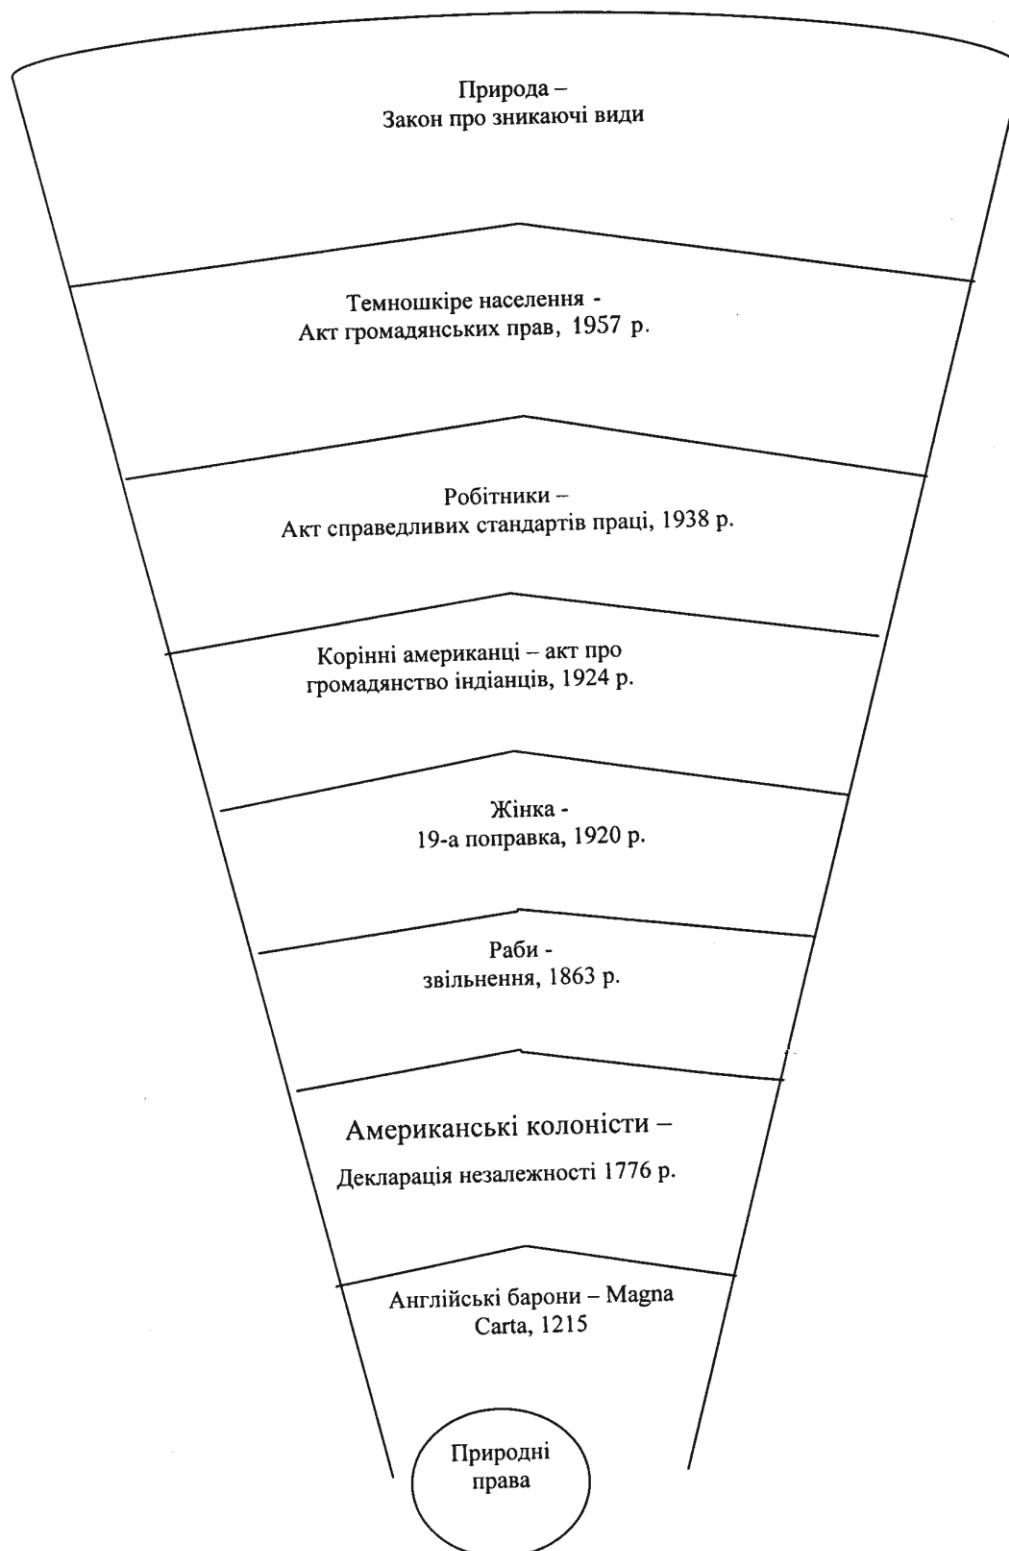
Природа –
Закон про зникаючі види

Темношкіре населення -
Акт громадянських прав, 1957 р.

Робітники –
Акт справедливих стандартів праці, 1938 р.

Корінні американці – акт про громадянство індіанців, 1924 р.

Жінка -
19-а поправка, 1920 р.

Раби -
звільнення, 1863 р.

Американські колоністи –
Декларація незалежності 1776 р.

Англійські барони – Magna Carta, 1215

Природні права